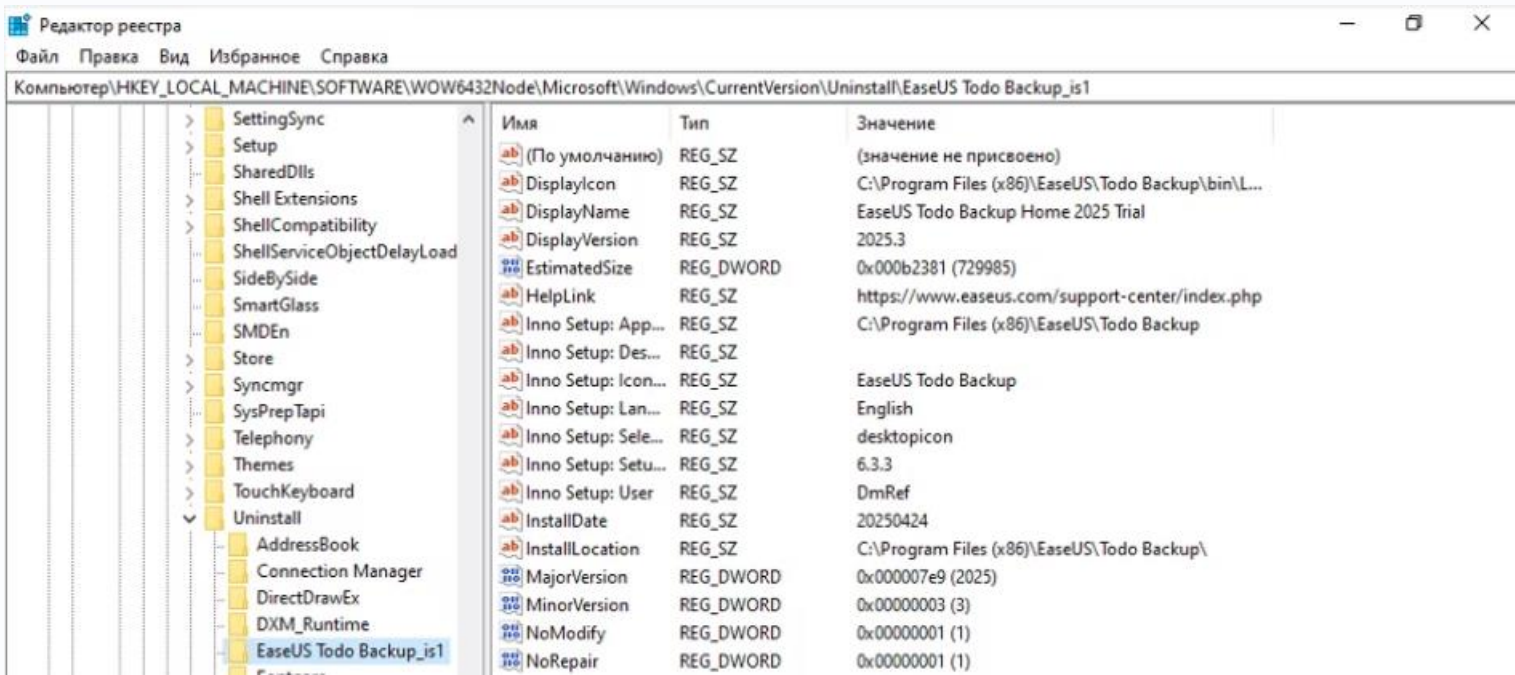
Редактор реестра

Файл Правка Вид Избранное Справка

Компьютер\HKEY_LOCAL_MACHINE\SOFTWARE\WOW6432Node\Microsoft\Windows\CurrentVersion\Uninstall\EaseUS Todo Backup_is1

SettingSync
Setup
SharedDlls
Shell Extensions
ShellCompatibility
ShellServiceObjectDelayLoad
SideBySide
SmartGlass
SMDEn
Store
Syncmgr
SysPrepTapi
Telephony
Themes
TouchKeyboard
Uninstall
AddressBook
Connection Manager
DirectDrawEx
DXM_Runtime
EaseUS Todo Backup_is1
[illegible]

| Имя | Тип | Значение |
|---|---|---|
| (По умолчанию) | REG_SZ | (значение не присвоено) |
| DisplayIcon | REG_SZ | C:\Program Files (x86)\EaseUS\Todo Backup\bin\L... |
| DisplayName | REG_SZ | EaseUS Todo Backup Home 2025 Trial |
| DisplayVersion | REG_SZ | 2025.3 |
| EstimatedSize | REG_DWORD | 0x000b2381 (729985) |
| HelpLink | REG_SZ | https://www.easeus.com/support-center/index.php |
| Inno Setup: App... | REG_SZ | C:\Program Files (x86)\EaseUS\Todo Backup |
| Inno Setup: Des... | REG_SZ | |
| Inno Setup: Icon... | REG_SZ | EaseUS Todo Backup |
| Inno Setup: Lan... | REG_SZ | English |
| Inno Setup: Sele... | REG_SZ | desktopicon |
| Inno Setup: Setu... | REG_SZ | 6.3.3 |
| Inno Setup: User | REG_SZ | DmRef |
| InstallDate | REG_SZ | 20250424 |
| InstallLocation | REG_SZ | C:\Program Files (x86)\EaseUS\Todo Backup\ |
| MajorVersion | REG_DWORD | 0x000007e9 (2025) |
| MinorVersion | REG_DWORD | 0x00000003 (3) |
| NoModify | REG_DWORD | 0x00000001 (1) |
| NoRepair | REG_DWORD | 0x00000001 (1) |